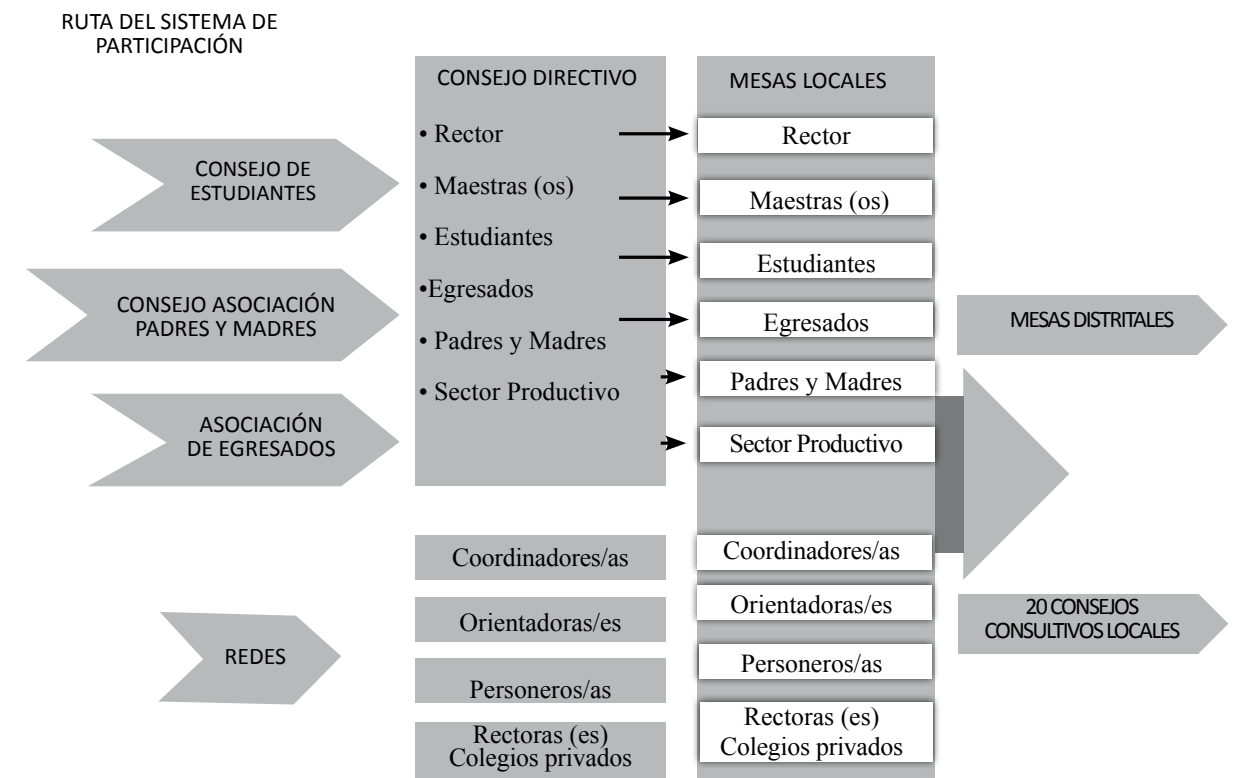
RUTA DEL SISTEMA DE PARTICIPACIÓN

CONSEJO DE ESTUDIANTES

CONSEJO ASOCIACIÓN PADRES Y MADRES

ASOCIACIÓN DE EGRESADOS

REDES

CONSEJO DIRECTIVO
• Rector
• Maestras (os)
• Estudiantes
•Egresados
• Padres y Madres
• Sector Productivo

Coordinadores/as

Orientadoras/es

Personeros/as

Rectoras (es) Colegios privados

MESAS LOCALES

Rector

Maestras (os)

Estudiantes

Egresados

Padres y Madres

Sector Productivo

Coordinadores/as

Orientadoras/es

Personeros/as

Rectoras (es) Colegios privados

MESAS DISTRITALES

20 CONSEJOS CONSULTIVOS LOCALES